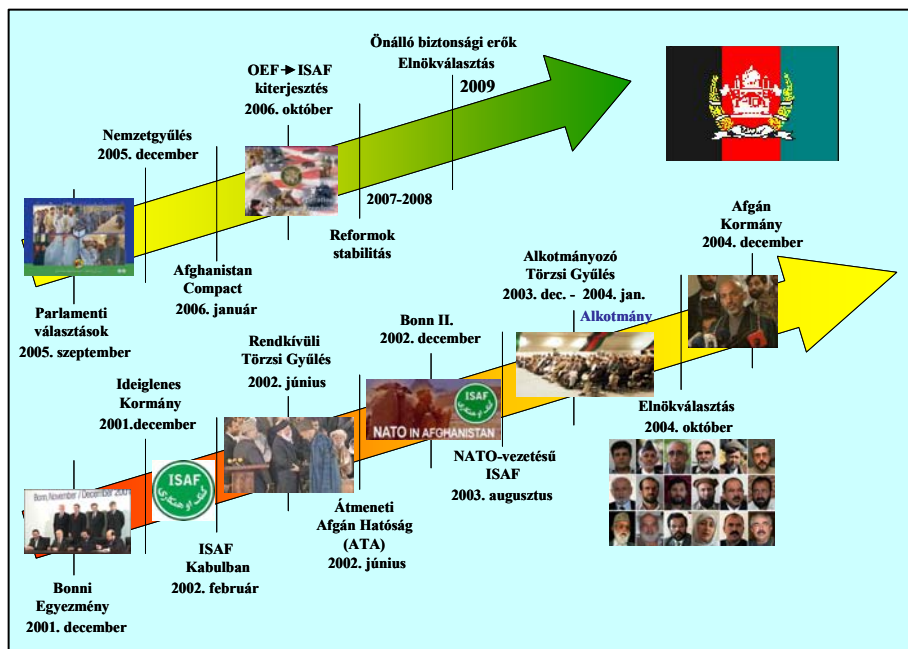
Önálló biztonsági erők
Elnökválasztás
2009

OEF ► ISAF
kiterjesztés
2006. október

Nemzetgyűlés
2005. december

2007-2008

Reformok
stabilitás

Afghanistan
Compact
2006. január

Parlamenti
választások
2005. szeptember

Afgán
Kormány
2004. december

Alkotmányozó
Törzsi Gyűlés
2003. dec. - 2004. jan.

Alkotmány

Bonn II.
2002. december

Rendkívüli
Törzsi Gyűlés
2002. június

Ideiglenes
Kormány
2001.december

ISAF

NATO IN AFGHANISTAN

Elnökválasztás
2004. október

NATO-vezetésű
ISAF
2003. augusztus

Átmeneti
Afgán Hatóság
(ATA)
2002. június

ISAF
Kabulban
2002. február

Bonn, November / December 2001

ISAF

Bonni
Egyezmény
2001. december